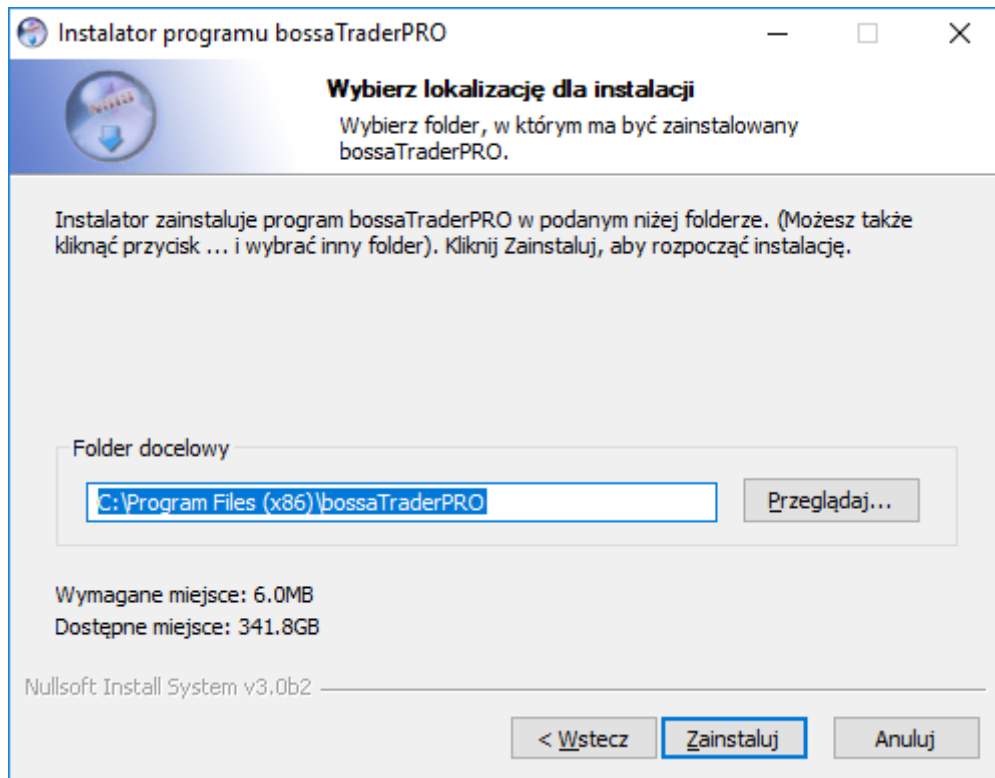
Instalator programu bossaTraderPRO

Wybierz lokalizację dla instalacji

Wybierz folder, w którym ma być zainstalowany bossaTraderPRO.

Instalator zainstaluje program bossaTraderPRO w podanym niżej folderze. (Możesz także kliknąć przycisk ... i wybrać inny folder). Kliknij Zainstaluj, aby rozpocząć instalację.

Folder docelowy

C:\Program Files (x86)\bossaTraderPRO

Przeglądaj...

Wymagane miejsce: 6.0MB

Dostępne miejsce: 341.8GB

Nullsoft Install System v3.0b2

< Wstecz

Zainstaluj

Anuluj